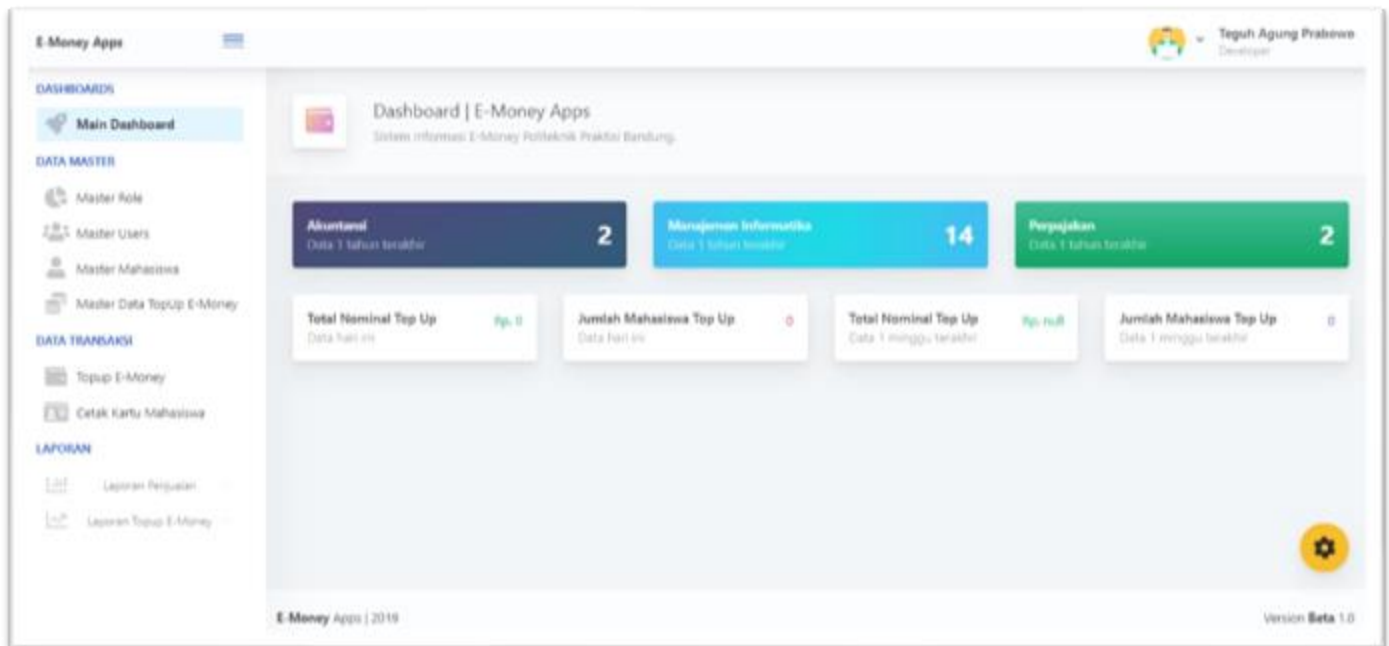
E-Money Apps

Teguh Agung Prabowo
Developer

DASHBOARDS
Main Dashboard
DATA MASTER
Master Role
Master Users
Master Mahasiswa
Master Data TopUp E-Money
DATA TRANSAKSI
Topup E-Money
Cetak Kartu Mahasiswa
LAPORAN
Laporan Penjualan
Laporan Topup E-Money

Dashboard | E-Money Apps
Sistem Informasi E-Money Politeknik Praktisi Bandung.

Akuntansi
Data 1 tahun terakhir
2

Manajemen Informatika
Data 1 tahun terakhir
14

Perpajakan
Data 1 tahun terakhir
2

Total Nominal Top Up
Data hari ini
Rp. 0

Jumlah Mahasiswa Top Up
Data hari ini
0

Total Nominal Top Up
Data 1 minggu terakhir
Rp. null

Jumlah Mahasiswa Top Up
Data 1 minggu terakhir
0

E-Money Apps | 2019

Version Beta 1.0